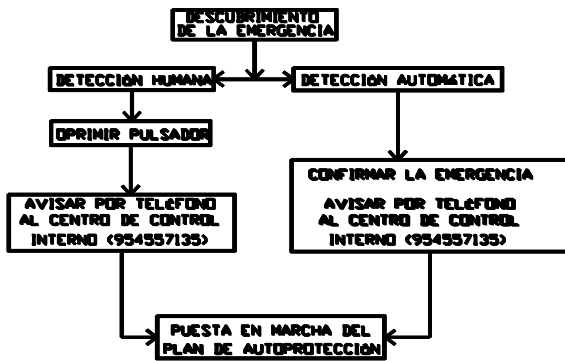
DESCUBRIMIENTO DE LA ENERGENCIA

DETECCION HUMANA

DETECCION AUTOMATICA

OPRIMIR PULSADOR

CONFIRMAR LA ENERGENCIA

AVISAR POR TELEFONO AL CENTRO DE CONTROL INTERNO (954557135)

AVISAR POR TELEFONO AL CENTRO DE CONTROL INTERNO (954557135)

PUESTA EN MARCHA DEL PLAN DE AUTOPROTECCION